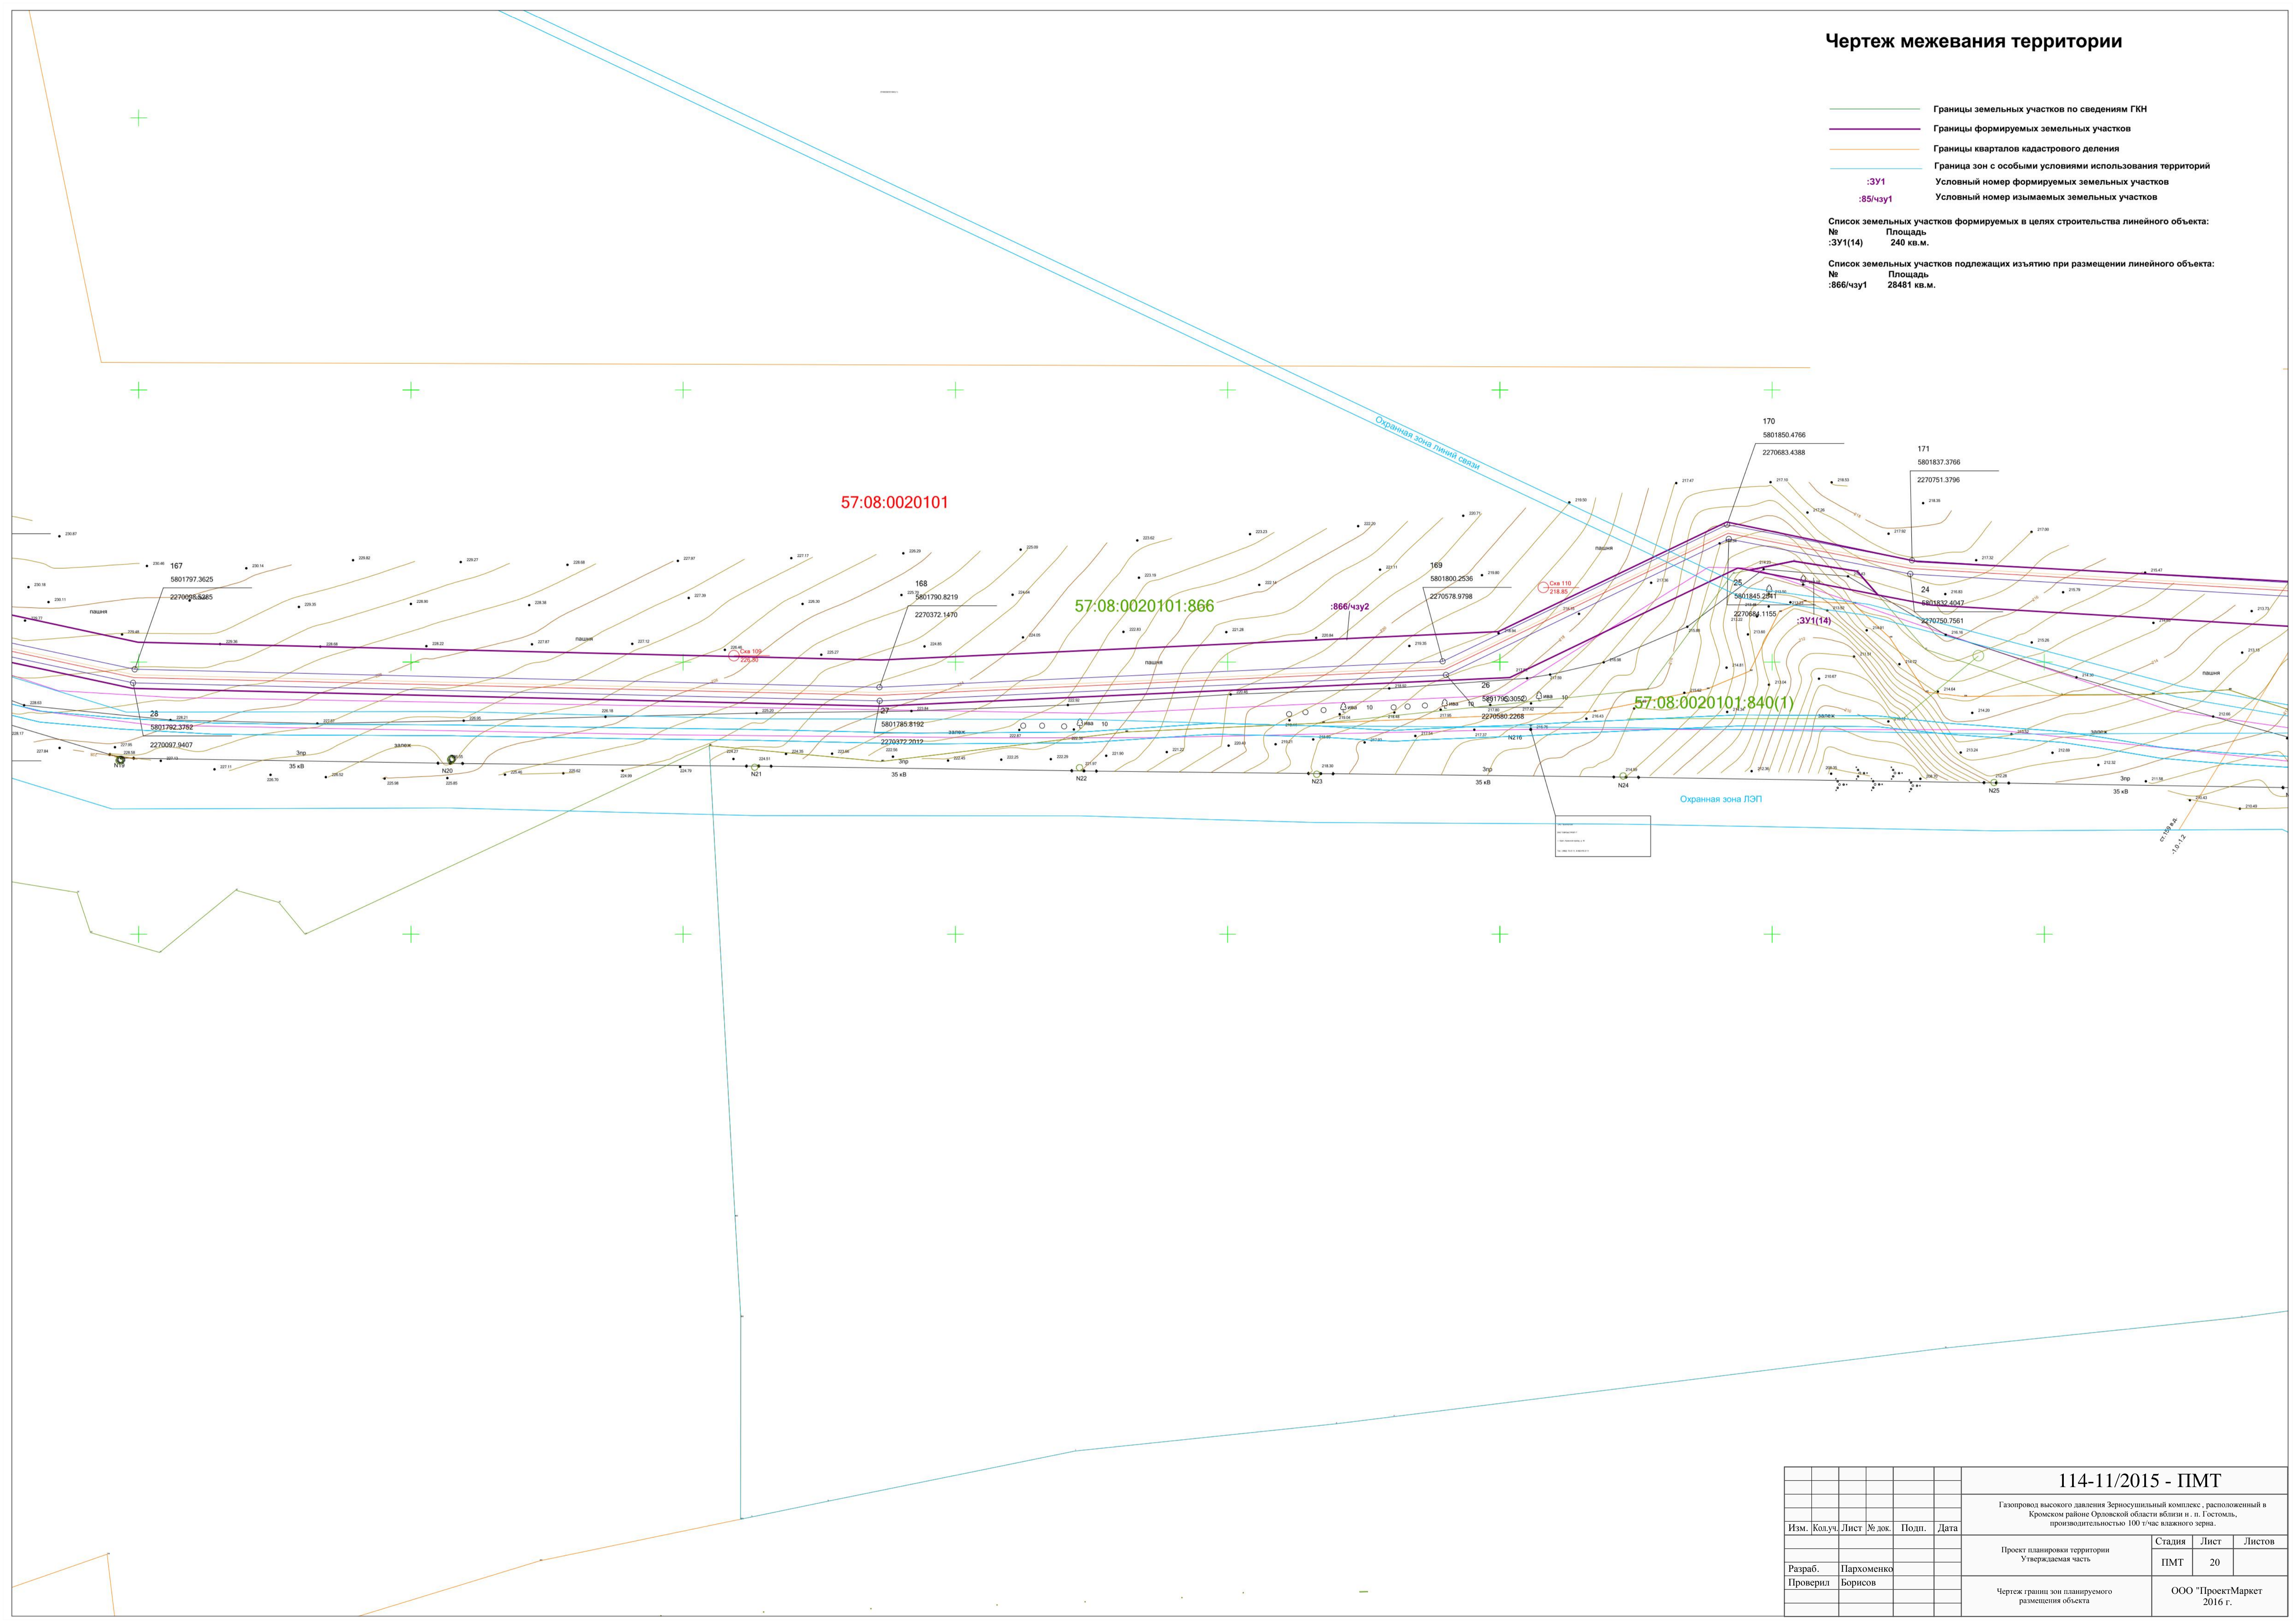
Чертеж межевания территории

Границы земельных участков по сведениям ГКН
Границы формируемых земельных участков
Границы кварталов кадастрового деления
Граница зон с особыми условиями использования территорий
:ЗУ1 Условный номер формируемых земельных участков
:85/чзу1 Условный номер изымаемых земельных участков

Список земельных участков формируемых в целях строительства линейного объекта:
№ Площадь
:ЗУ1(14) 240 кв.м.

Список земельных участков подлежащих изъятию при размещении линейного объекта:
№ Площадь
:866/чзу1 28481 кв.м.

Охранная зона линий связи

57:08:0020101

57:08:0020101:866

:866/чзу2

57:08:0020101:840(1)

:ЗУ1(14)

170
5801850.4766
2270683.4388

171
5801837.3766
2270751.3796

167
5801797.3625
2270098.5265

168
5801790.8219
2270372.1470

169
5801800.2536
2270578.9798

25
5801845.2841
2270684.1155

24
5801832.4047
2270750.7561

26
5801790.3052
2270580.2268

27
5801785.8192
2270372.2012

28
5801792.3752
2270097.9407

Скв 109
226.30

Скв 110
218.85

пашня
пашня
пашня
пашня
пашня
пашня
залеж
залеж
залеж
залеж

3пр
35 кВ
3пр
35 кВ
3пр
35 кВ
3пр
35 кВ

N19
N20
N21
N22
N23
N24
N25
N216

ива 10
ива 10
ива 10
ива 10

Охранная зона ЛЭП

114-11/2015 - ПМТ

Газопровод высокого давления Зерносушильный комплекс , расположенный в Кромском районе Орловской области вблизи н. п. Гостомль, производительностью 100 т/час влажного зерна.

| Изм. | Кол.уч. | Лист | № док. | Подп. | Дата |
|---|---|---|---|---|---|
| Разраб. | Пархоменко | | | | |
| Проверил | Борисов | | | | |

Проект планировки территории
Утверждаемая часть

| Стадия | Лист | Листов |
|---|---|---|
| ПМТ | 20 | |

Чертеж границ зон планируемого размещения объекта

ООО "ПроектМаркет
2016 г.